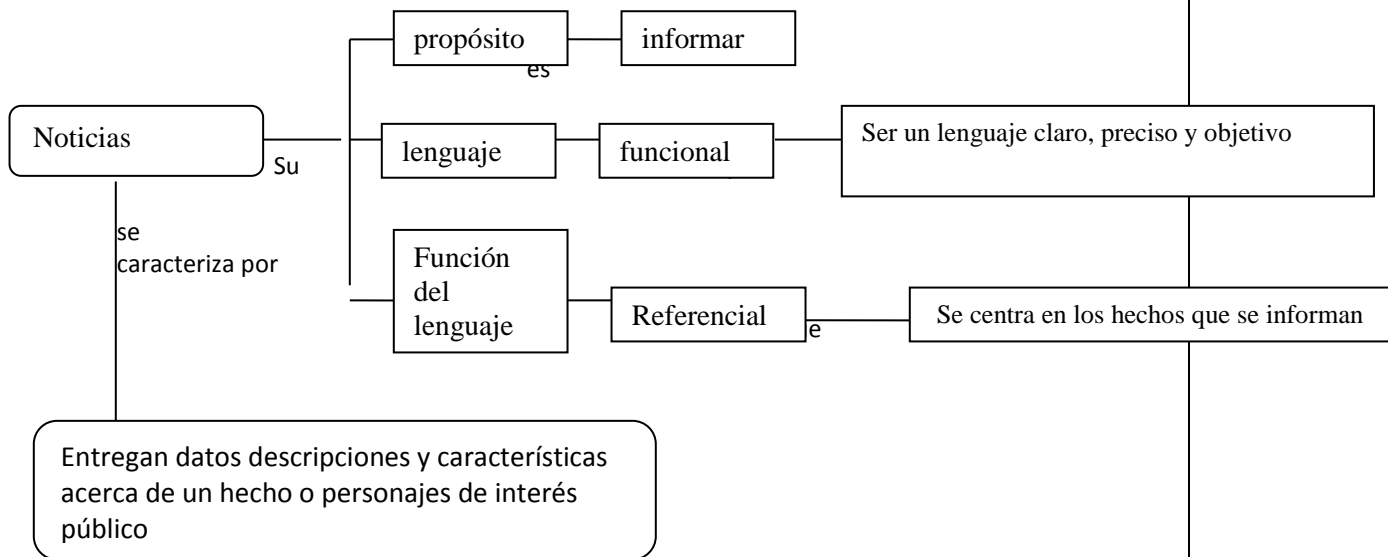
propósito

es

informar

Noticias

Su

lenguaje

funcional

Ser un lenguaje claro, preciso y objetivo

se caracteriza por

Función del lenguaje

Referencial

e

Se centra en los hechos que se informan

Entregan datos descripciones y características acerca de un hecho o personajes de interés público